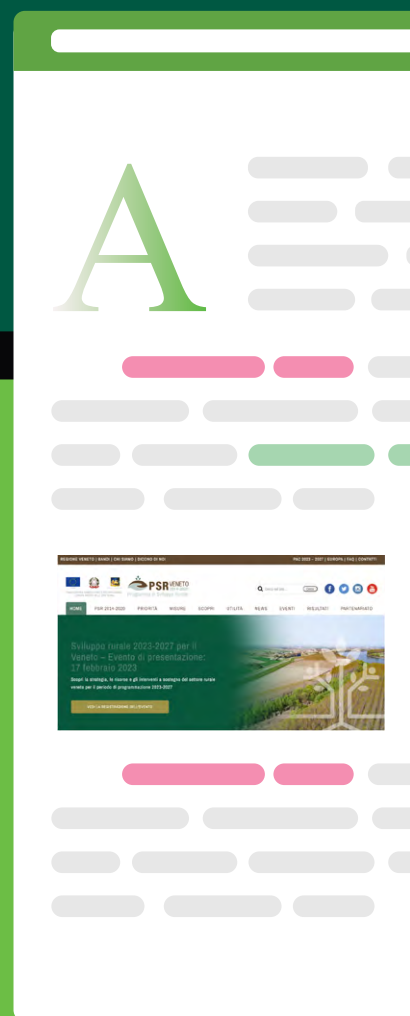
A

REGIONE VENETO | BANDI | CHI SIAMO | DICONO DI NOI

PAC 2023 – 2027 | EUROPA | FAQ | CONTATTI

PSR VENETO

Programma di Sviluppo Rurale

HOME PSR 2014-2020 PRIORITÀ MISURE SCOPRI UTILITÀ NEWS EVENTI RISULTATI PARTENARIATO

Sviluppo rurale 2023-2027 per il Veneto – Evento di presentazione: 17 febbraio 2023

Scopri la strategia, le risorse e gli interventi a sostegno del settore rurale veneto per il periodo di programmazione 2023-2027

VEDI LA REGISTRAZIONE DELL'EVENTO